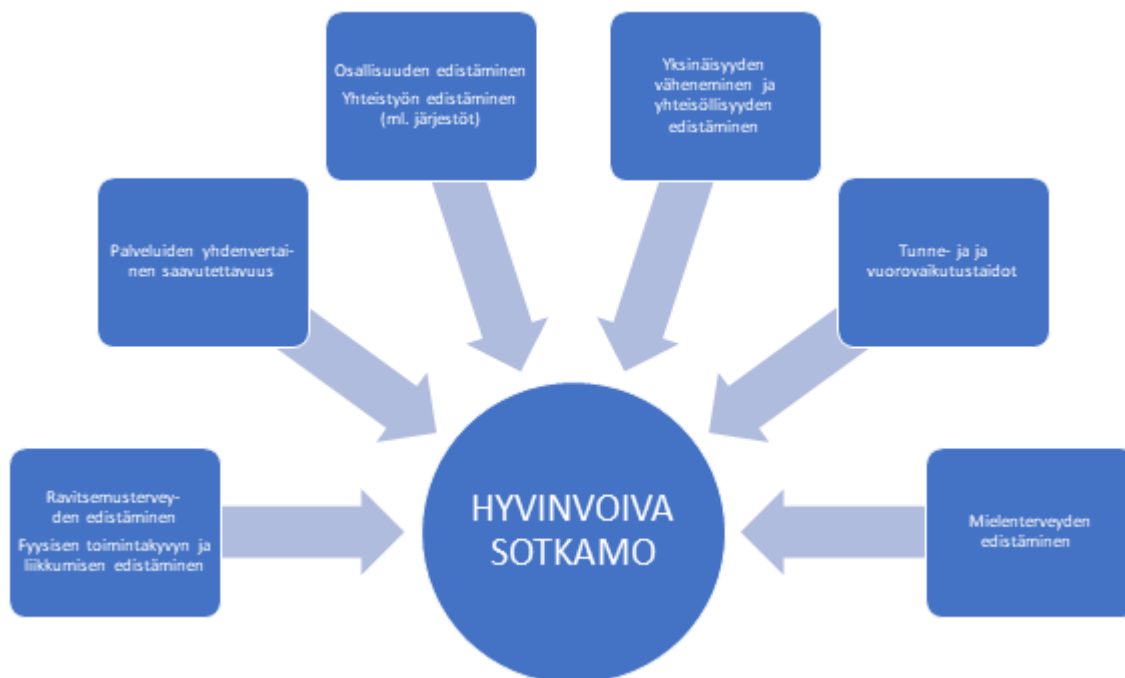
Osallisuuden edistäminen
Yhteistyön edistäminen (ml. järjestöt)

Yksinäisyyden väheneminen ja yhteisöllisyyden edistäminen

Palveluiden yhdenvertainen saavutettavuus

Tunne- ja ja vuorovaikutustaidot

Ravitsemusterveyden edistäminen
Fyysisen toimintakyvyn ja liikkumisen edistäminen

HYVINVOIVA SOTKAMO

Mielenterveyden edistäminen